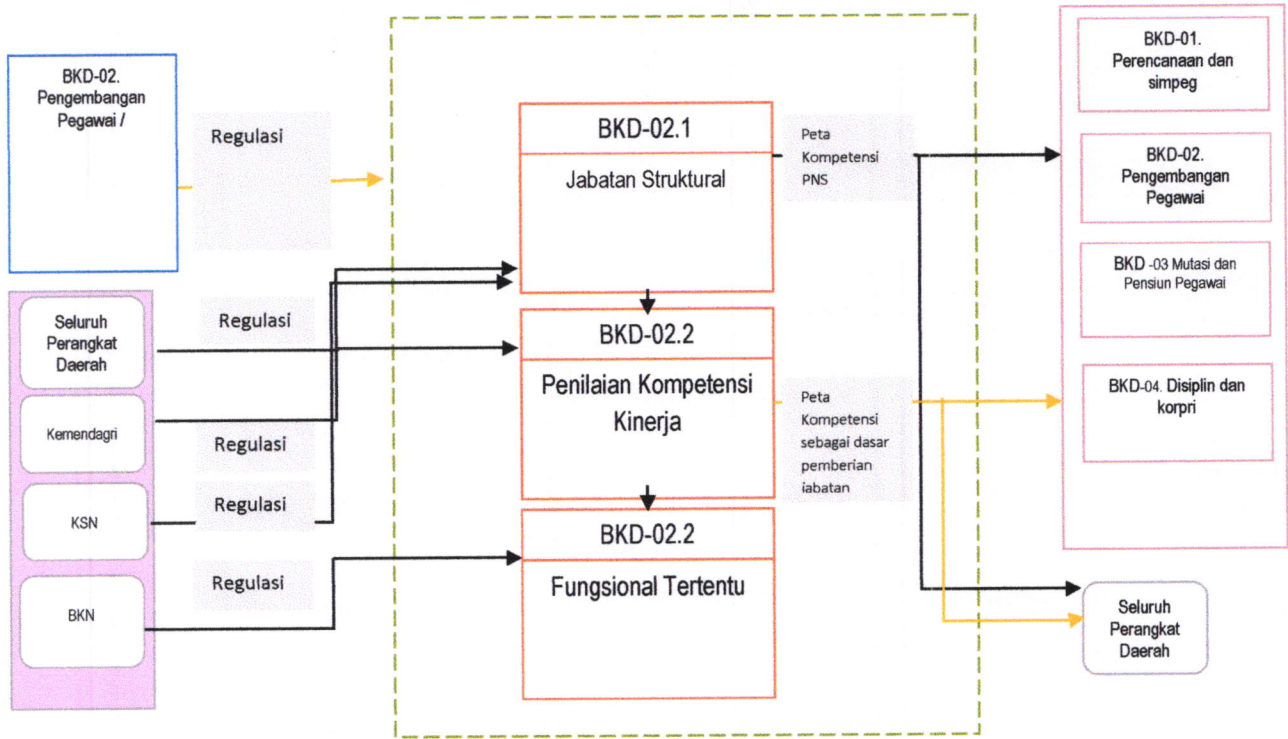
BKD-02. Pengembangan Pegawai /

Regulasi

Seluruh Perangkat Daerah

Kemendagri

KSN

BKN

Regulasi

Regulasi

Regulasi

Regulasi

BKD-02.1

Jabatan Struktural

BKD-02.2

Penilaian Kompetensi Kinerja

BKD-02.2

Fungsional Tertentu

Peta Kompetensi PNS

Peta Kompetensi sebagai dasar pemberian iabatan

BKD-01. Perencanaan dan simpeg

BKD-02. Pengembangan Pegawai

BKD -03 Mutasi dan Pensiun Pegawai

BKD-04. Disiplin dan korpri

Seluruh Perangkat Daerah